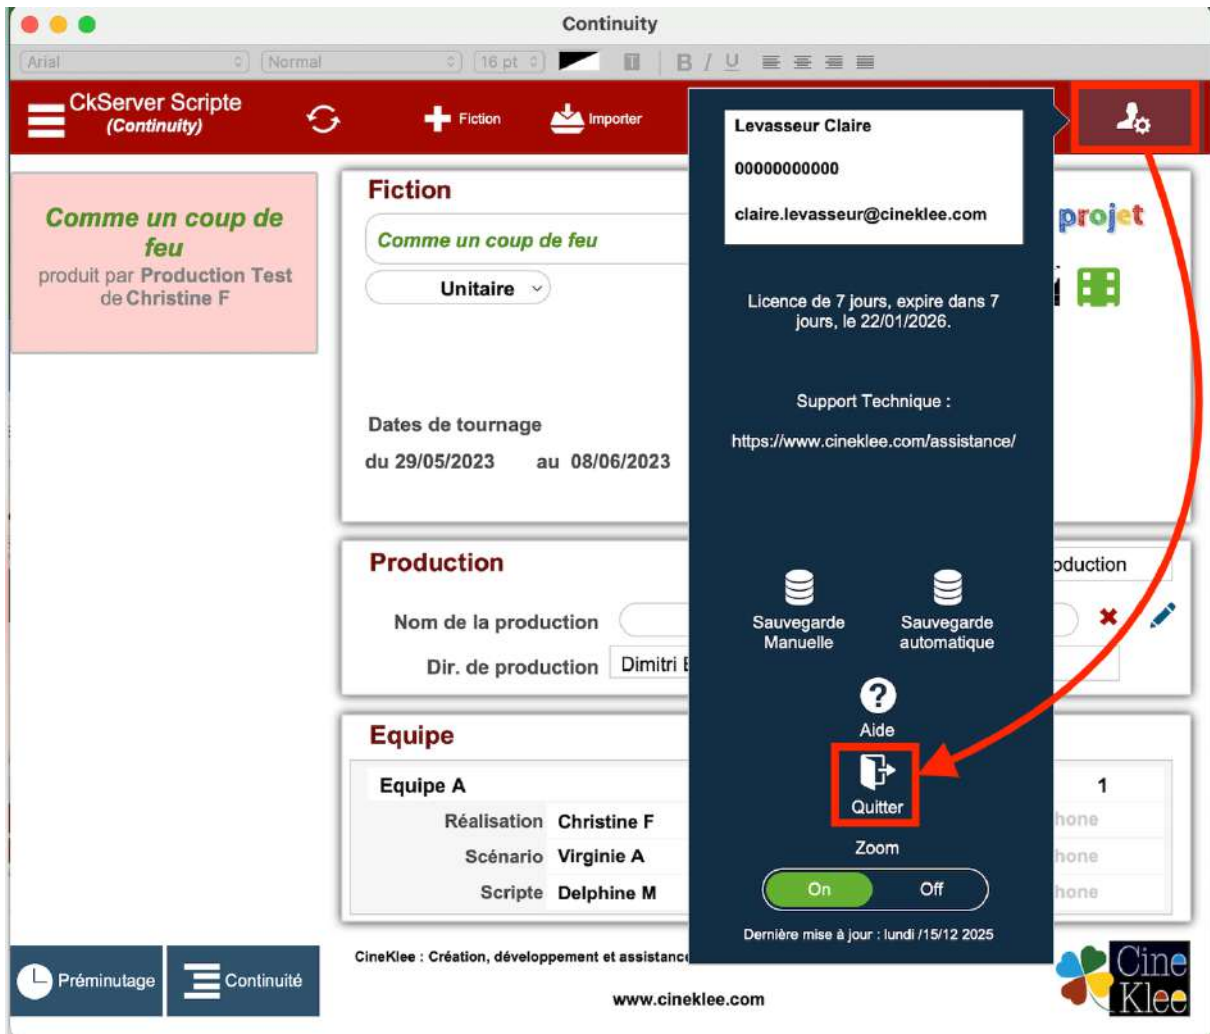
Continuity

Arial Normal 16 pt B I U

CkServer Scripte
(Continuity)

Fiction Importer

Comme un coup de feu
produit par Production Test de Christine F

Fiction

Comme un coup de feu

Unitaire

projet

Dates de tournage
du 29/05/2023 au 08/06/2023

Production

oduction

Nom de la production

Dir. de production Dimitri B

Equipe

Equipe A 1

Réalisation Christine F hone
Scénario Virginie A hone
Scripte Delphine M hone

Levasseur Claire

00000000000

claire.levasseur@cineklee.com

Licence de 7 jours, expire dans 7 jours, le 22/01/2026.

Support Technique :

https://www.cineklee.com/assistance/

Sauvegarde Manuelle

Sauvegarde automatique

Aide

Quitter

Zoom

On Off

Dernière mise à jour : lundi /15/12 2025

Préminutage Continuité

CineKlee : Création, développement et assistance

www.cineklee.com

Cine Klee